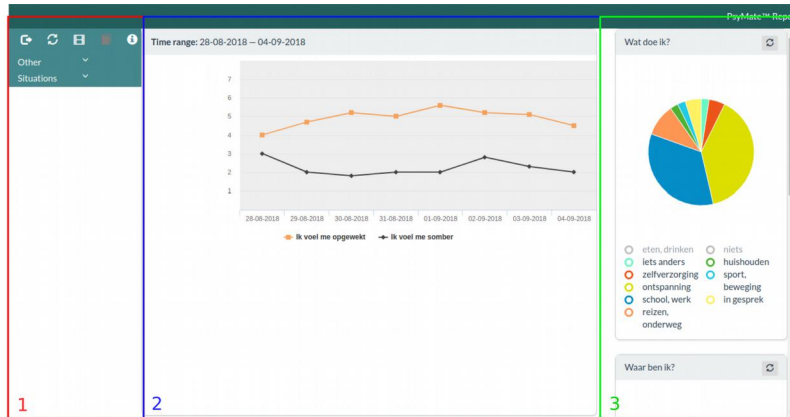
PsyMate™ Repo

Other
Situations

1

Time range: 28-08-2018 — 04-09-2018

7
6
5
4
3
2
1

28-08-2018 29-08-2018 30-08-2018 31-08-2018 01-09-2018 02-09-2018 03-09-2018 04-09-2018

Ik voel me opgewekt
Ik voel me somber

2

Wat doe ik?

eten, drinken
niets
iets anders
huishouden
zelfverzorging
sport, beweging
ontspanning
in gesprek
school, werk
reizen, onderweg

Waar ben ik?

3